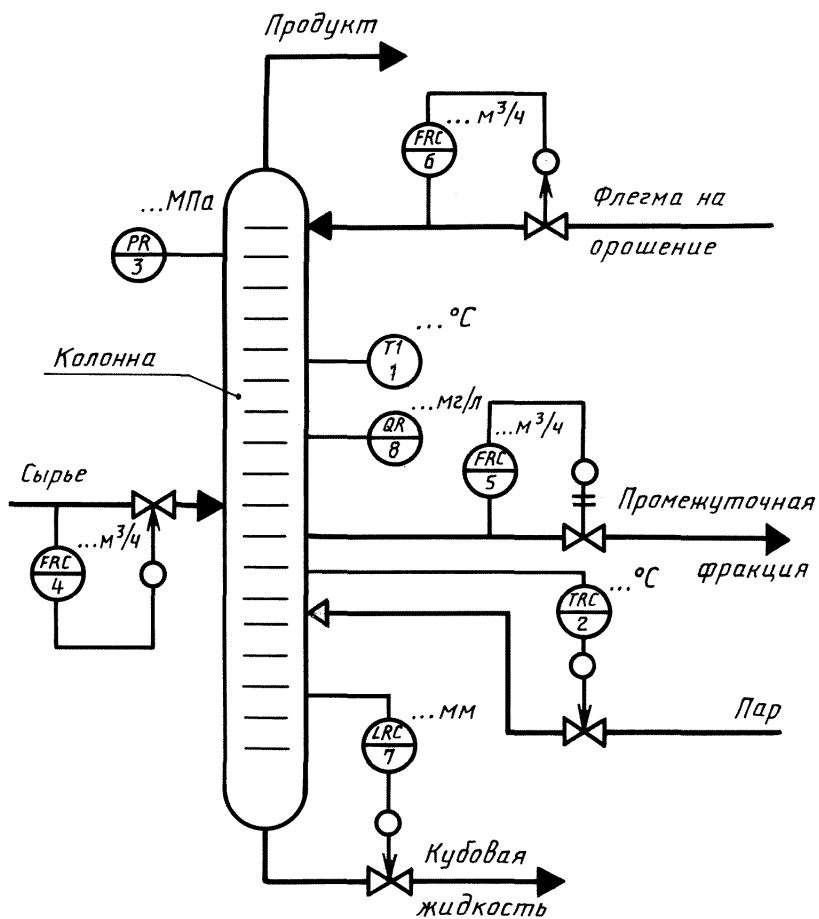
Продукт

...$м^3/ч$
FRC
6

Флегма на орошение

...МПа
PR
3

...°С
TI
1

Колонна

...мг/л
QR
8

...$м^3/ч$
FRC
5

Сырье

Промежуточная фракция

...$м^3/ч$
FRC
4

...°С
TRC
2

...мм
LRC
7

Пар

Кубовая жидкость